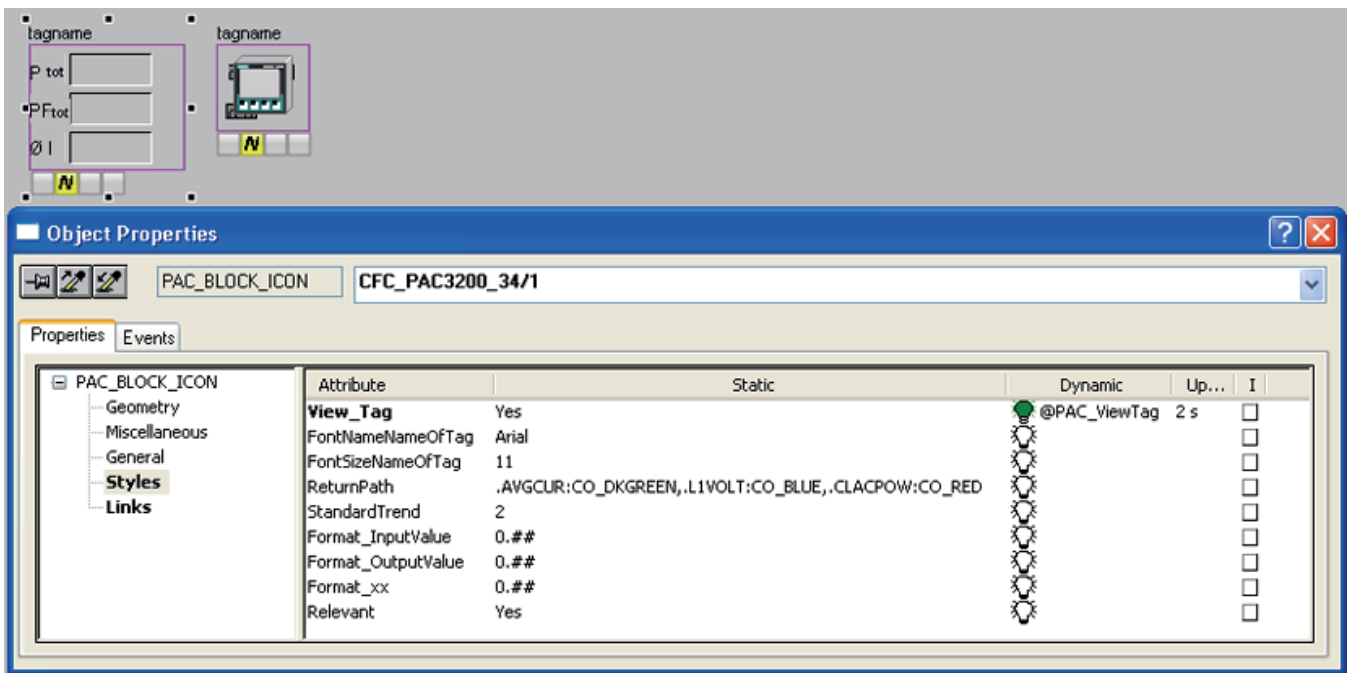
tagname

P tot

PFtot

Ø I

N

tagname

N

Object Properties

PAC_BLOCK_ICON

CFC_PAC3200_34/1

Properties | Events

PAC_BLOCK_ICON
Geometry
Miscellaneous
General
Styles
Links

| Attribute | Static | Dynamic | Up... | I |
|---|---|---|---|---|
| View_Tag | Yes | @PAC_ViewTag | 2 s | ☐ |
| FontNameNameOfTag | Arial | | | ☐ |
| FontSizeNameOfTag | 11 | | | ☐ |
| ReturnPath | .AVGCUR:CO_DKGREEN,.L1VOLT:CO_BLUE,.CLACPOW:CO_RED | | | ☐ |
| StandardTrend | 2 | | | ☐ |
| Format_InputValue | 0.## | | | ☐ |
| Format_OutputValue | 0.## | | | ☐ |
| Format_xx | 0.## | | | ☐ |
| Relevant | Yes | | | ☐ |